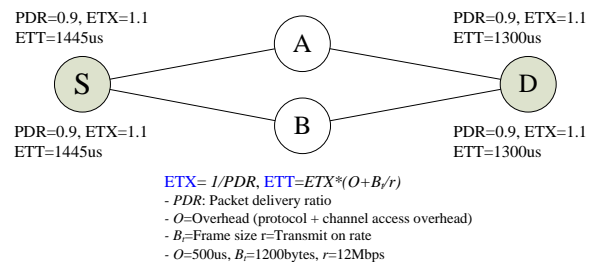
PDR=0.9, ETX=1.1
ETT=1445us

A

PDR=0.9, ETX=1.1
ETT=1300us

S

D

PDR=0.9, ETX=1.1
ETT=1445us

B

PDR=0.9, ETX=1.1
ETT=1300us

ETX= $1/PDR$, ETT=$ETX*(O+B_f/r)$
- $PDR$: Packet delivery ratio
- $O$=Overhead (protocol + channel access overhead)
- $B_f$=Frame size r=Transmit on rate
- $O$=500us, $B_f$=1200bytes, $r$=12Mbps